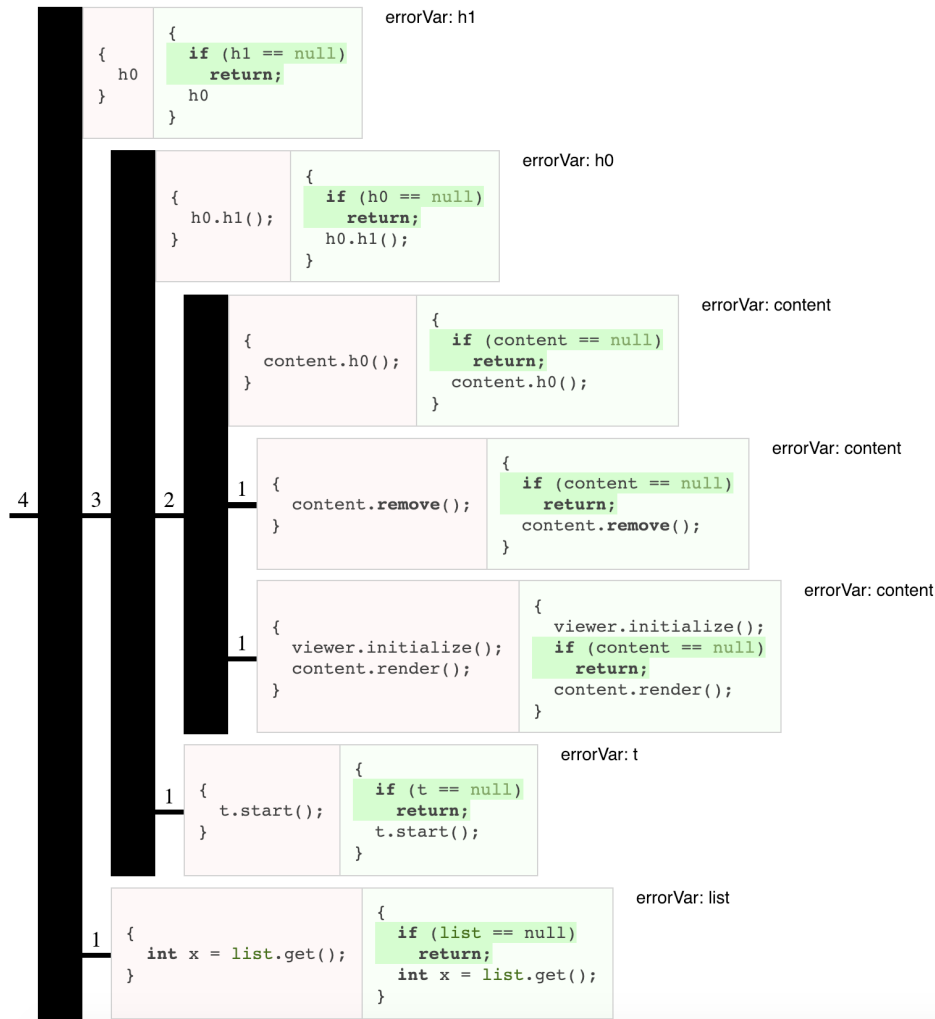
{
  h0
}

{
  if (h1 == null)
    return;
  h0
}

errorVar: h1

{
  h0.h1();
}

{
  if (h0 == null)
    return;
  h0.h1();
}

errorVar: h0

{
  content.h0();
}

{
  if (content == null)
    return;
  content.h0();
}

errorVar: content

4 3 2 1

{
  content.remove();
}

{
  if (content == null)
    return;
  content.remove();
}

errorVar: content

1

{
  viewer.initialize();
  content.render();
}

{
  viewer.initialize();
  if (content == null)
    return;
  content.render();
}

errorVar: content

1

{
  t.start();
}

{
  if (t == null)
    return;
  t.start();
}

errorVar: t

1

{
  int x = list.get();
}

{
  if (list == null)
    return;
  int x = list.get();
}

errorVar: list